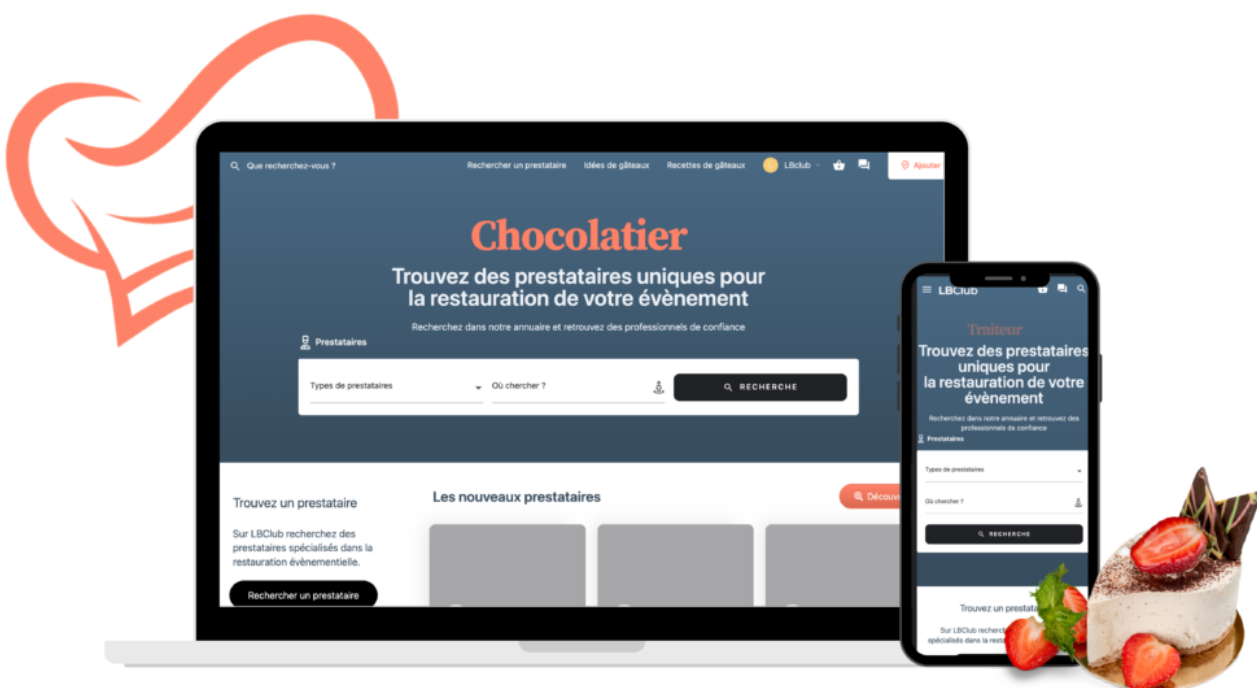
Que recherchez-vous ?

Rechercher un prestataire

Idées de gâteaux

Recettes de gâteaux

LBclub

Ajouter

Chocolatier

Trouvez des prestataires uniques pour la restauration de votre évènement

Recherchez dans notre annuaire et retrouvez des professionnels de confiance

Prestataires

Types de prestataires

Où chercher ?

RECHERCHE

Trouvez un prestataire

Sur LBClub recherchez des prestataires spécialisés dans la restauration évènementielle.

Rechercher un prestataire

Les nouveaux prestataires

Découv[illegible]

LBClub

Traiteur

Trouvez des prestataires uniques pour la restauration de votre évènement

Recherchez dans notre annuaire et retrouvez des professionnels de confiance

Prestataires

Types de prestataires

Où chercher ?

RECHERCHE

Trouvez un presta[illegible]

Sur LBClub recherch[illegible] spécialisés dans la resta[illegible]